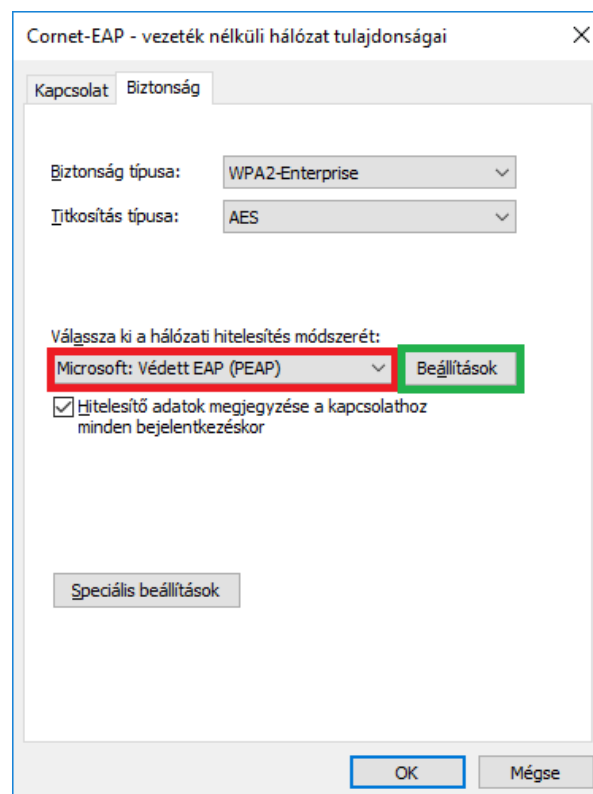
Cornet-EAP - vezeték nélküli hálózat tulajdonságai

Kapcsolat Biztonság

Biztonság típusa: WPA2-Enterprise

Titkosítás típusa: AES

Válassza ki a hálózati hitelesítés módszerét:

Microsoft: Védett EAP (PEAP)

Beállítások

Hitelesítő adatok megjegyzése a kapcsolathoz minden bejelentkezéskor

Speciális beállítások

OK

Mégse